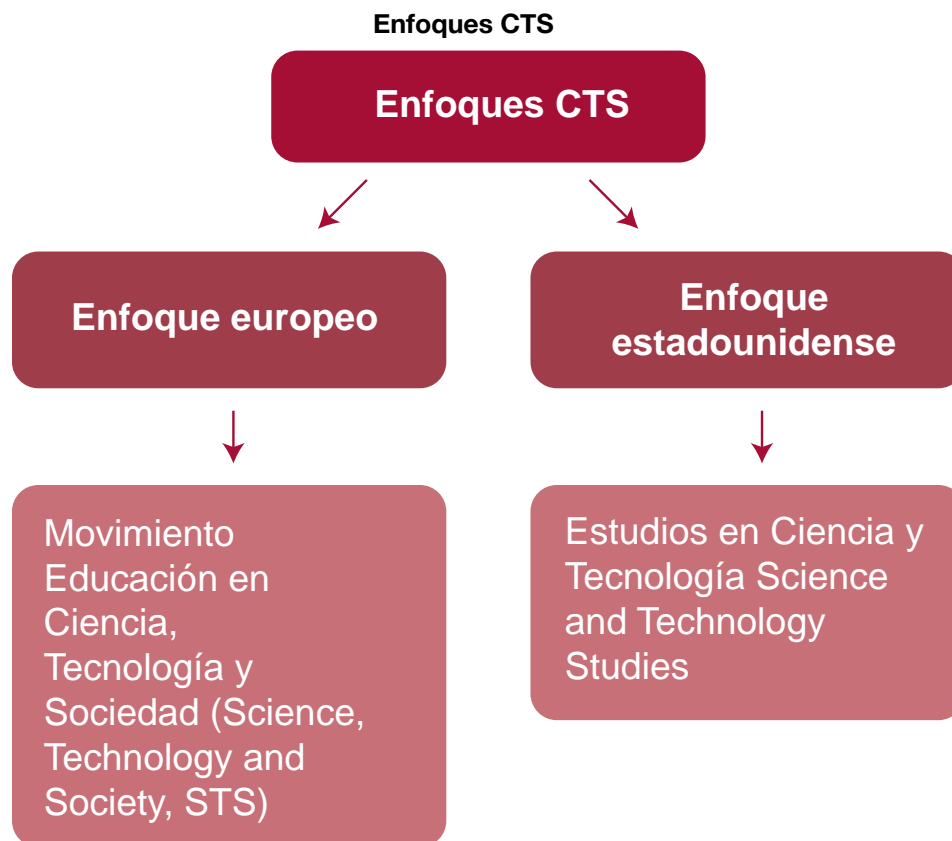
Enfoques CTS

Enfoques CTS

Enfoque europeo

Enfoque estadounidense

Movimiento Educación en Ciencia, Tecnología y Sociedad (Science, Technology and Society, STS)

Estudios en Ciencia y Tecnología Science and Technology Studies